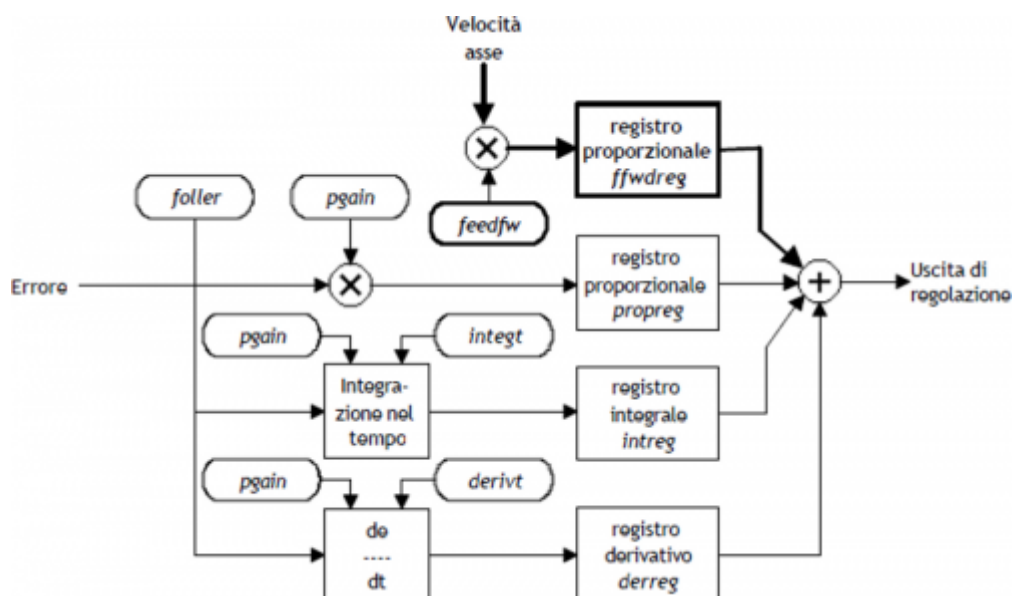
Velocità asse

registro proporzionale *ffwdreg*

*foller*

*pgain*

*feedfw*

Errore

registro proporzionale *propreg*

Uscita di regolazione

*pgain*

*integt*

Integrazione nel tempo

registro integrale *intreg*

*pgain*

*derivt*

de
----
dt

registro derivativo *derreg*